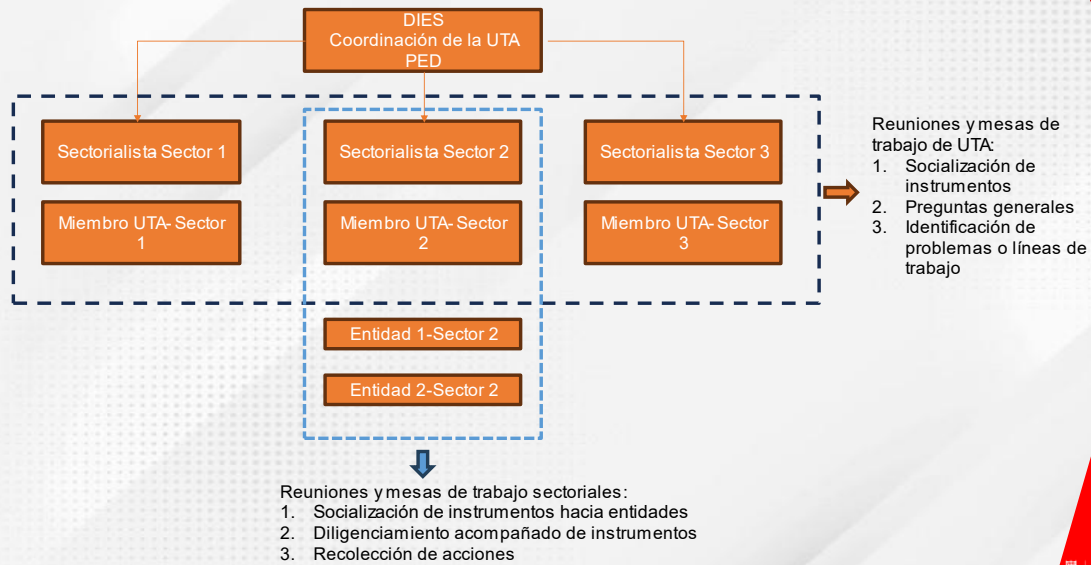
DIES
Coordinación de la UTA
PED

Sectorialista Sector 1

Miembro UTA- Sector 1

Sectorialista Sector 2

Miembro UTA- Sector 2

Entidad 1-Sector 2

Entidad 2-Sector 2

Sectorialista Sector 3

Miembro UTA- Sector 3

Reuniones y mesas de trabajo de UTA:
1. Socialización de instrumentos
2. Preguntas generales
3. Identificación de problemas o líneas de trabajo

Reuniones y mesas de trabajo sectoriales:
1. Socialización de instrumentos hacia entidades
2. Diligenciamiento acompañado de instrumentos
3. Recolección de acciones